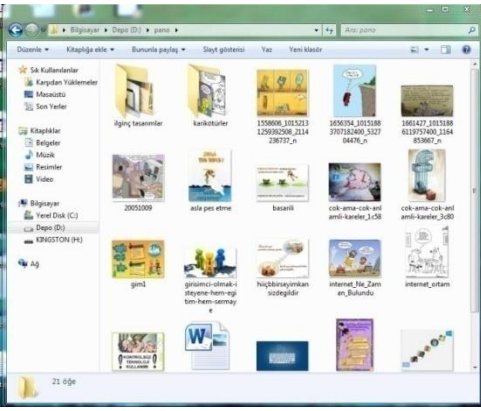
Bilgisayar ▸ Depo (D:) ▸ pano ▸

Ara: pano

Düzenle ▾ Kitaplığa ekle ▾ Bununla paylaş ▾ Slayt gösterisi Yaz Yeni klasör

Sık Kullanılanlar
Karşıdan Yüklemeler
Masaüstü
Son Yerler

Kitaplıklar
Belgeler
Müzik
Resimler
Video

Bilgisayar
Yerel Disk (C:)
Depo (D:)
KINGSTON (H:)

Ağ

ilginç tasarımlar

karikotürler

1558606_1015213 1259392508_2114 236737_n

1656354_1015188 3707182400_5327 04476_n

1661427_1015188 6119757400_1164 853667_n

20051009

asla pes etme

basarili

cok-ama-cok-anl amli-kareler_1c58

cok-ama-cok-anl amli-kareler_3c80

gim1

girisimci-olmak-i steyene-hem-egi tim-hem-sermay e

hiiçbbirseyimkan sizdegildir

internet_Ne_Zam an_Bulundu

internet_ortam

KONTROLSÜZ TEKNOLOJİ KULLANIMI

21 öğe